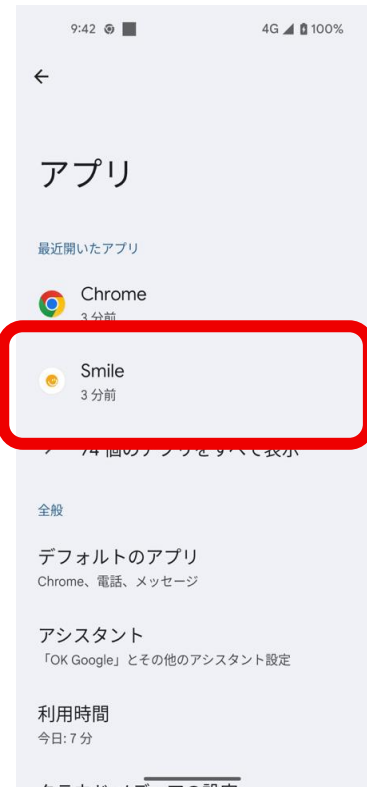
9:42 4G 100%

アプリ

最近開いたアプリ

Chrome
3 分前

Smile
3 分前

74 個のアプリをすべて表示

全般

デフォルトのアプリ
Chrome、電話、メッセージ

アシスタント
「OK Google」とその他のアシスタント設定

利用時間
今日: 7 分

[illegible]